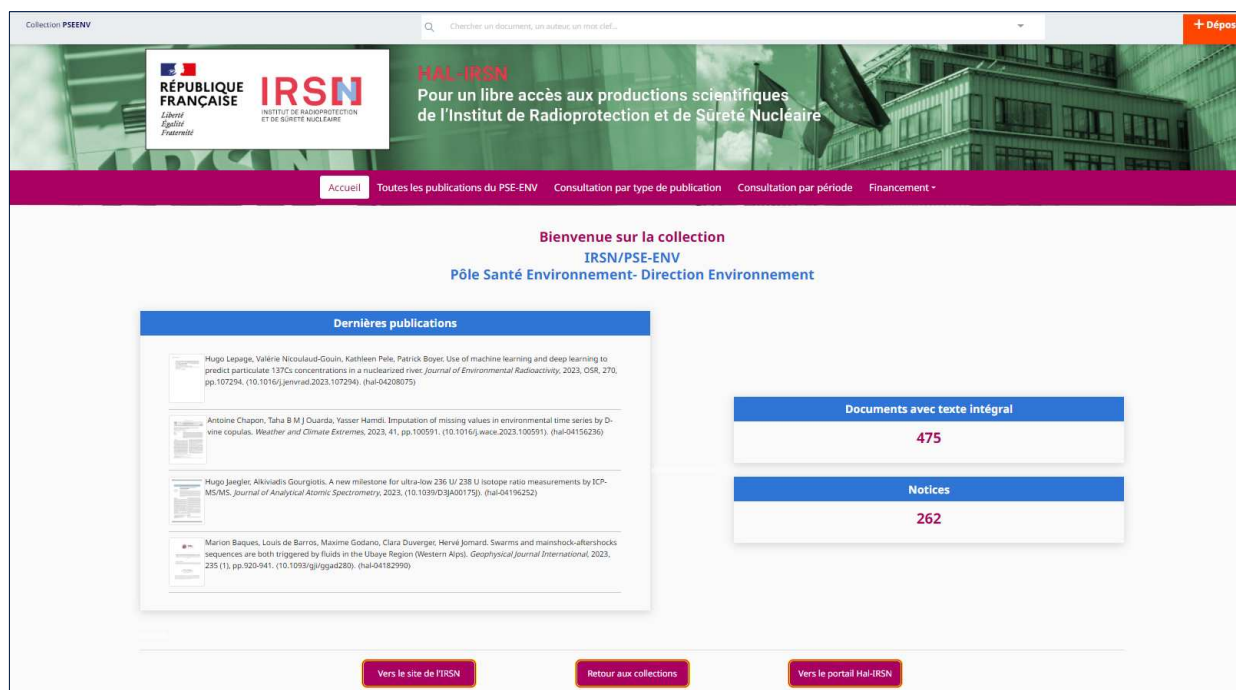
Collection PSEENV

Chercher un document, un auteur, un mot clef...

+ Dépos

RÉPUBLIQUE FRANÇAISE
Liberté
Égalité
Fraternité

IRSN
INSTITUT DE RADIOPROTECTION ET DE SÛRETÉ NUCLÉAIRE

HAL-IRSN
Pour un libre accès aux productions scientifiques de l'Institut de Radioprotection et de Sûreté Nucléaire

Accueil | Toutes les publications du PSE-ENV | Consultation par type de publication | Consultation par période | Financement

Bienvenue sur la collection
IRSN/PSE-ENV
Pôle Santé Environnement- Direction Environnement

Dernières publications

Hugo Lepage, Valérie Nicoulaud-Gouin, Kathleen Pele, Patrick Boyer. Use of machine learning and deep learning to predict particulate 137Cs concentrations in a nuclearized river. *Journal of Environmental Radioactivity*, 2023, OSR, 270, pp.107294. (10.1016/j.jenvrad.2023.107294). (hal-04208075)

Antoine Chapon, Taha B M J Ouarda, Yasser Hamdi. Imputation of missing values in environmental time series by D-vine copulas. *Weather and Climate Extremes*, 2023, 41, pp.100591. (10.1016/j.wace.2023.100591). (hal-04156236)

Hugo Jaegler, Alkiviadis Gourgiotis. A new milestone for ultra-low 236 U/ 238 U isotope ratio measurements by ICP-MS/MS. *Journal of Analytical Atomic Spectrometry*, 2023, (10.1039/D3JA00175J). (hal-04196252)

Marion Baques, Louis de Barros, Maxime Godano, Clara Duverger, Hervé Jomard. Swarms and mainshock-aftershocks sequences are both triggered by fluids in the Ubaye Region (Western Alps). *Geophysical Journal International*, 2023, 235 (1), pp.920-941. (10.1093/gji/ggad280). (hal-04182990)

Documents avec texte intégral
475

Notices
262

Vers le site de l'IRSN | Retour aux collections | Vers le portail Hal-IRSN